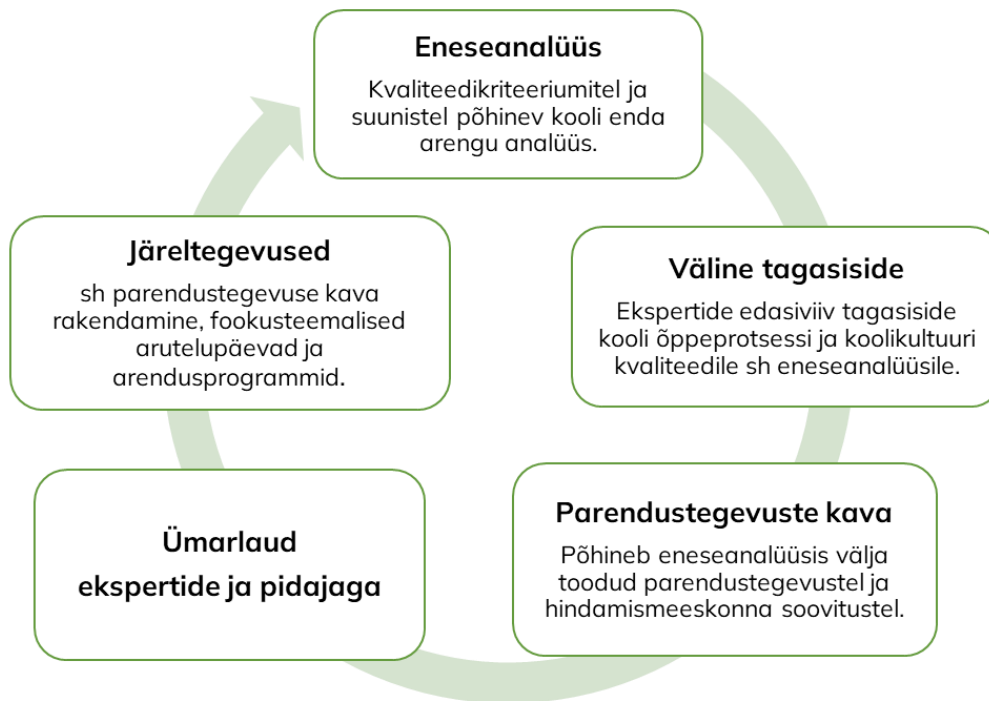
Eneseanalüüs

Kvaliteedikriteeriumitel ja suunistel põhinev kooli enda arengu analüüs.

Väline tagasiside

Ekspertide edasiviiv tagasiside kooli õppeprotsessi ja koolikultuuri kvaliteedile sh eneseanalüüsile.

Parendustegevuste kava

Põhineb eneseanalüüsis välja toodud parendustegevustel ja hindamismeeskonna soovitustel.

Ümarlaud ekspertide ja pidajaga

Järeltegevused

sh parendustegevuse kava rakendamine, fookusteemalised arutelupäevad ja arendusprogrammid.